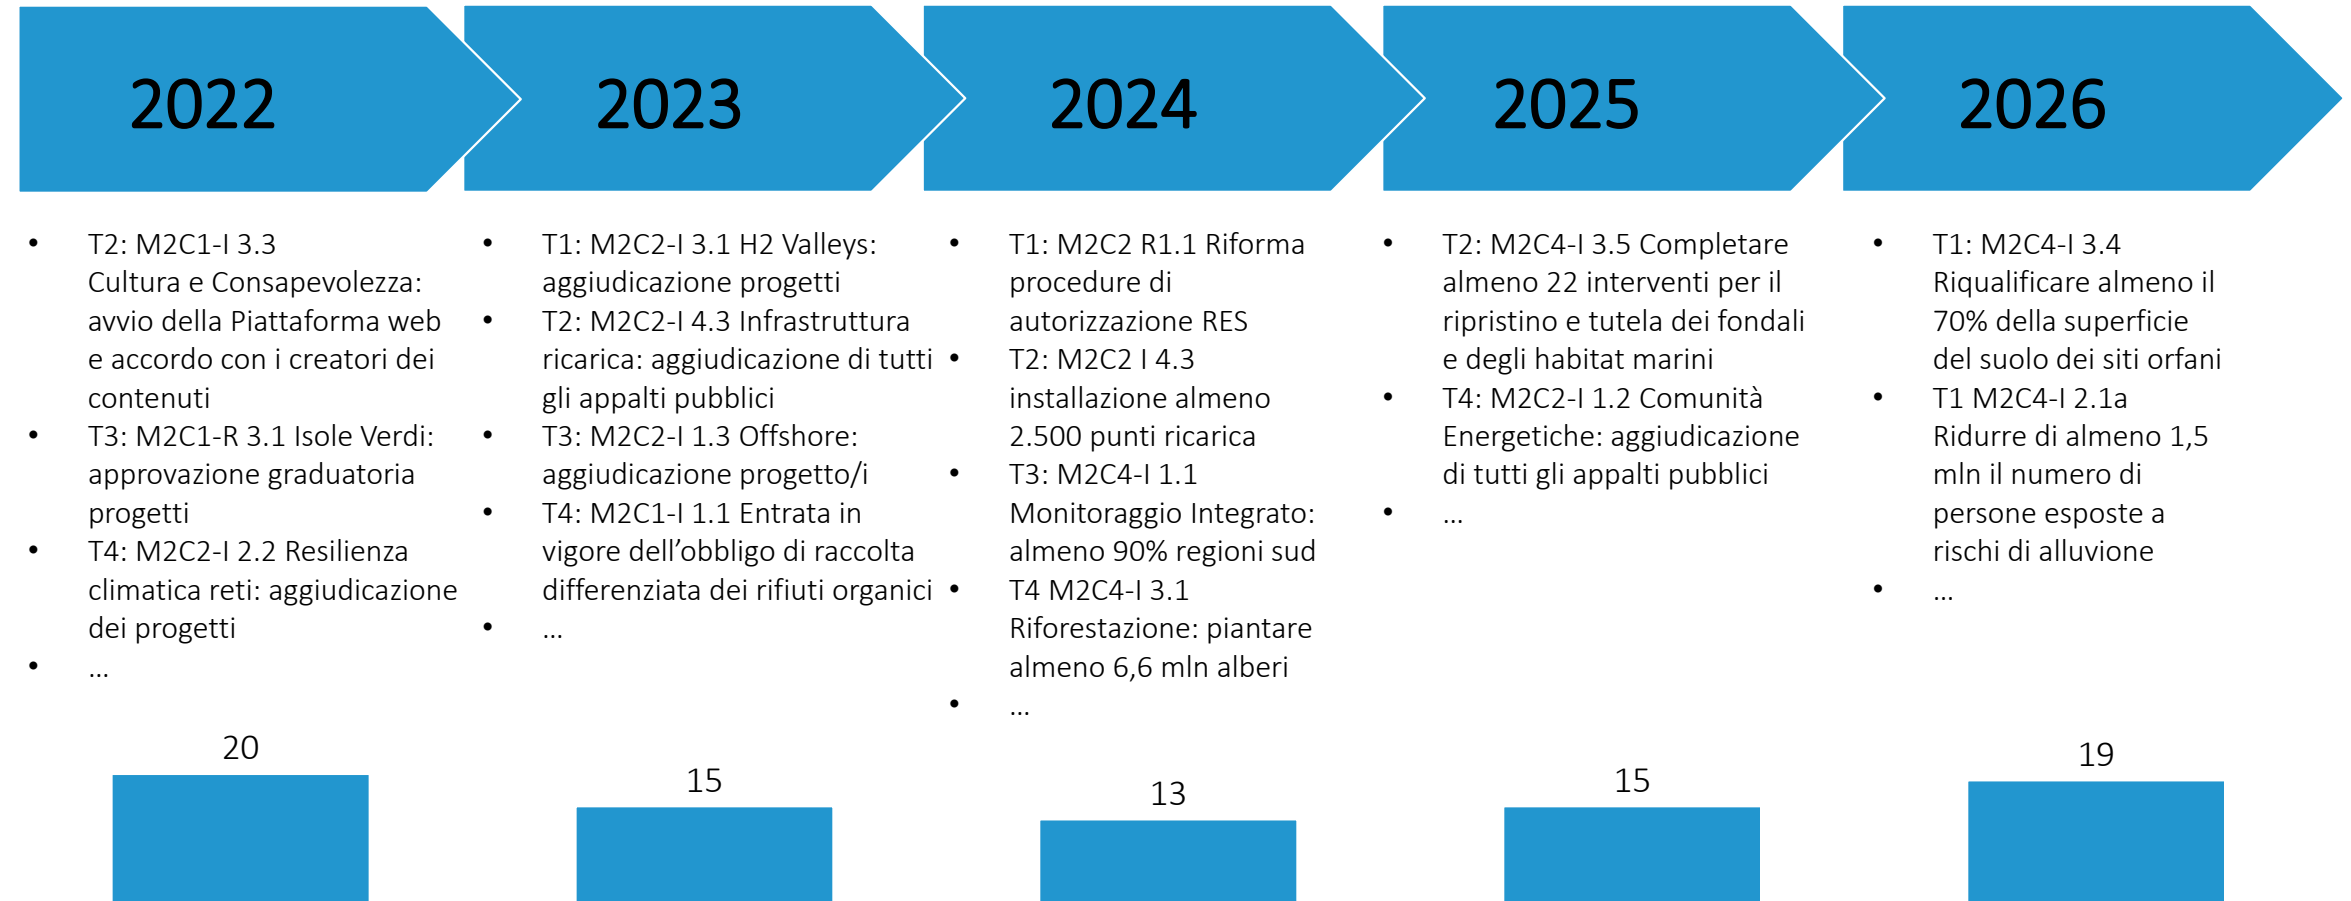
2022

- T2: M2C1-I 3.3 Cultura e Consapevolezza: avvio della Piattaforma web e accordo con i creatori dei contenuti
- T3: M2C1-R 3.1 Isole Verdi: approvazione graduatoria progetti
- T4: M2C2-I 2.2 Resilienza climatica reti: aggiudicazione dei progetti
- …

20

2023

- T1: M2C2-I 3.1 H2 Valleys: aggiudicazione progetti
- T2: M2C2-I 4.3 Infrastruttura ricarica: aggiudicazione di tutti gli appalti pubblici
- T3: M2C2-I 1.3 Offshore: aggiudicazione progetto/i
- T4: M2C1-I 1.1 Entrata in vigore dell’obbligo di raccolta differenziata dei rifiuti organici
- …

15

2024

- T1: M2C2 R1.1 Riforma procedure di autorizzazione RES
- T2: M2C2 I 4.3 installazione almeno 2.500 punti ricarica
- T3: M2C4-I 1.1 Monitoraggio Integrato: almeno 90% regioni sud
- T4 M2C4-I 3.1 Riforestazione: piantare almeno 6,6 mln alberi
- …

13

2025

- T2: M2C4-I 3.5 Completare almeno 22 interventi per il ripristino e tutela dei fondali e degli habitat marini
- T4: M2C2-I 1.2 Comunità Energetiche: aggiudicazione di tutti gli appalti pubblici
- …

15

2026

- T1: M2C4-I 3.4 Riqualificare almeno il 70% della superficie del suolo dei siti orfani
- T1 M2C4-I 2.1a Ridurre di almeno 1,5 mln il numero di persone esposte a rischi di alluvione
- …

19